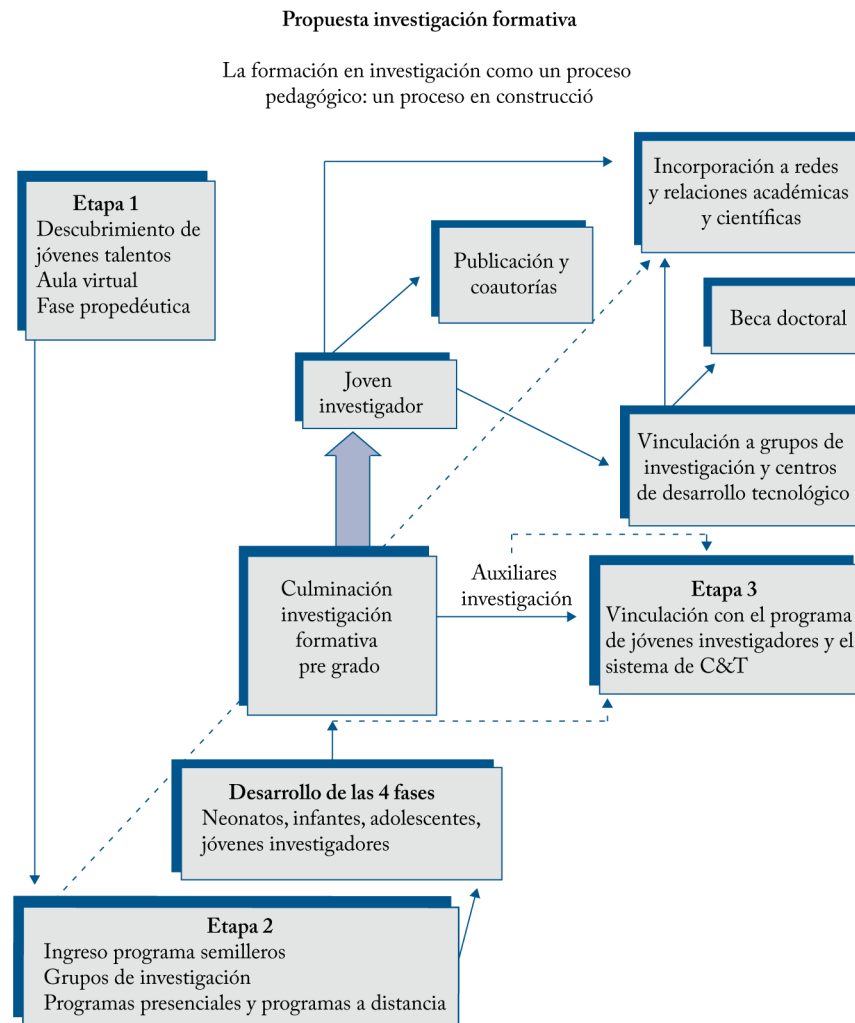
Propuesta investigación formativa

La formación en investigación como un proceso pedagógico: un proceso en construcció

Etapa 1
Descubrimiento de jóvenes talentos
Aula virtual
Fase propedéutica

Incorporación a redes y relaciones académicas y científicas

Publicación y coautorías

Beca doctoral

Joven investigador

Vinculación a grupos de investigación y centros de desarrollo tecnológico

Culminación investigación formativa pre grado

Auxiliares investigación

Etapa 3
Vinculación con el programa de jóvenes investigadores y el sistema de C&T

Desarrollo de las 4 fases
Neonatos, infantes, adolescentes, jóvenes investigadores

Etapa 2
Ingreso programa semilleros
Grupos de investigación
Programas presenciales y programas a distancia